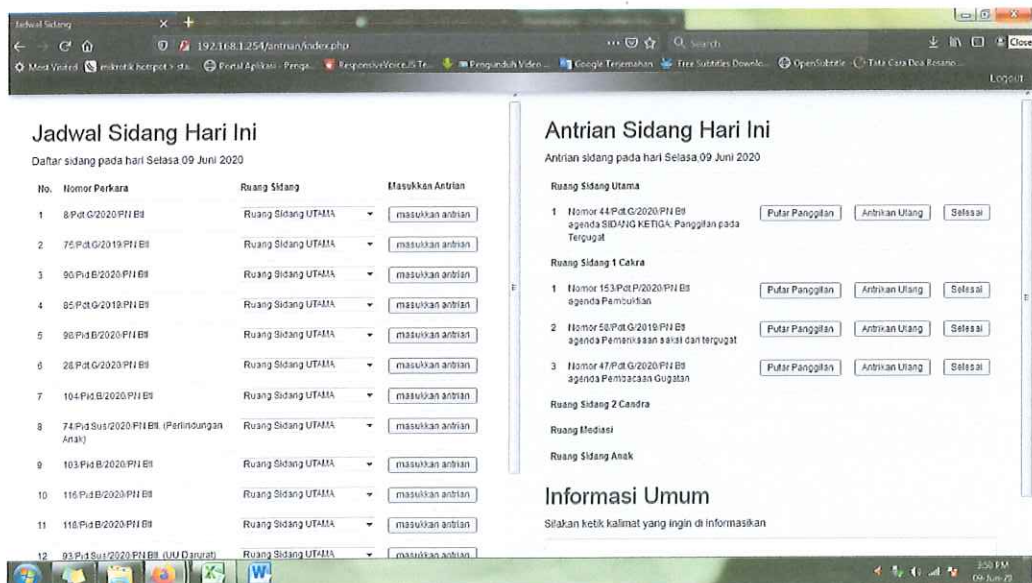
Jadwal Sidang

192.168.1.254/antrian/index.php

Search

Most Visited mikrotik hotspot > sta... Portal Aplikasi - Penga... ResponsiveVoice.JS Te... Pengunduh Video... Google Terjemahan Free Subtitles Downlo... OpenSubtitle Tata Cara Doa Besaro...

Close

Logout

Jadwal Sidang Hari Ini

Daftar sidang pada hari Selasa 09 Juni 2020

| No. | Nomor Perkara | Ruang Sidang | Masukkan Antrian |
|---|---|---|---|
| 1 | 8/Pdt.G/2020/PN Bll | Ruang Sidang UTAMA | masukkan antrian |
| 2 | 75/Pdt.G/2019/PN Bll | Ruang Sidang UTAMA | masukkan antrian |
| 3 | 90/Pid.B/2020/PN Bll | Ruang Sidang UTAMA | masukkan antrian |
| 4 | 85/Pdt.G/2019/PN Bll | Ruang Sidang UTAMA | masukkan antrian |
| 5 | 98/Pid.B/2020/PN Bll | Ruang Sidang UTAMA | masukkan antrian |
| 6 | 28/Pdt.G/2020/PN Bll | Ruang Sidang UTAMA | masukkan antrian |
| 7 | 104/Pid.B/2020/PN Bll | Ruang Sidang UTAMA | masukkan antrian |
| 8 | 74/Pid.Sus/2020/PN Bll. (Perlindungan Anak) | Ruang Sidang UTAMA | masukkan antrian |
| 9 | 103/Pid.B/2020/PN Bll | Ruang Sidang UTAMA | masukkan antrian |
| 10 | 116/Pid.B/2020/PN Bll | Ruang Sidang UTAMA | masukkan antrian |
| 11 | 118/Pid.B/2020/PN Bll | Ruang Sidang UTAMA | masukkan antrian |
| 12 | 93/Pid.Sus/2020/PN Bll. (UU Darurat) | Ruang Sidang UTAMA | masukkan antrian |

Antrian Sidang Hari Ini

Antrian sidang pada hari Selasa 09 Juni 2020

Ruang Sidang Utama

1 Nomor 44/Pdt.G/2020/PN Bll agenda SIDANG KETIGA: Panggilan pada Tergugat
Putar Panggilan | Antrikan Ulang | Selesai

Ruang Sidang 1 Cakra

1 Nomor 153/Pdt.P/2020/PN Bll agenda Pembuktian
Putar Panggilan | Antrikan Ulang | Selesai

2 Nomor 58/Pdt.G/2019/PN Bll agenda Pemeriksaan saksi dari tergugat
Putar Panggilan | Antrikan Ulang | Selesai

3 Nomor 47/Pdt.G/2020/PN Bll agenda Pembacaan Gugatan
Putar Panggilan | Antrikan Ulang | Selesai

Ruang Sidang 2 Candra

Ruang Mediasi

Ruang Sidang Anak

Informasi Umum

Silakan ketik kalimat yang ingin di informasikan

3:50 PM
09-Jun-20